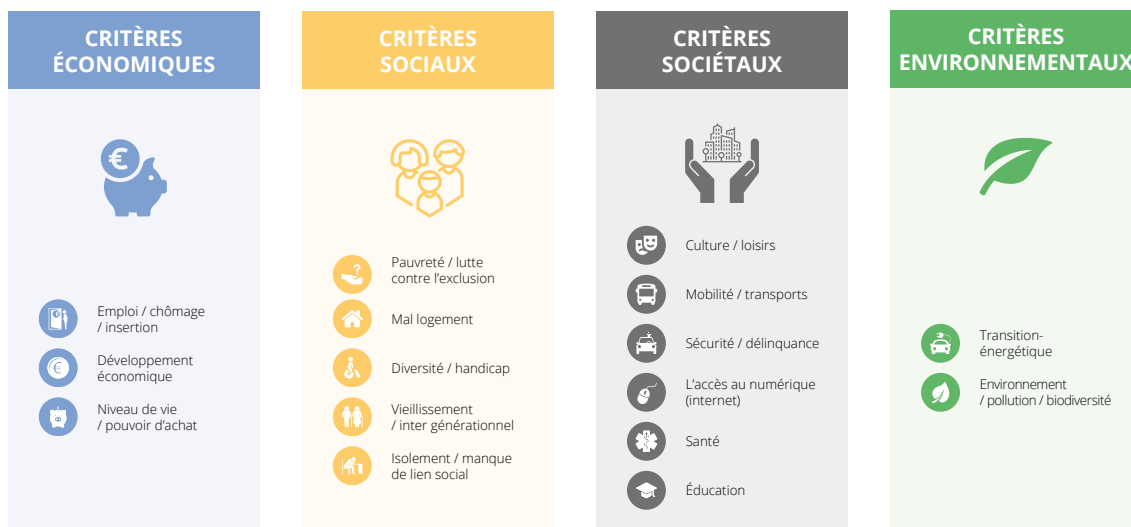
CRITÈRES ÉCONOMIQUES

Emploi / chômage / insertion

Développement économique

Niveau de vie / pouvoir d'achat

CRITÈRES SOCIAUX

Pauvreté / lutte contre l'exclusion

Mal logement

Diversité / handicap

Vieillissement / inter générationnel

Isolement / manque de lien social

CRITÈRES SOCIÉTAUX

Culture / loisirs

Mobilité / transports

Sécurité / délinquance

L'accès au numérique (internet)

Santé

Éducation

CRITÈRES ENVIRONNEMENTAUX

Transition-énergétique

Environnement / pollution / biodiversité